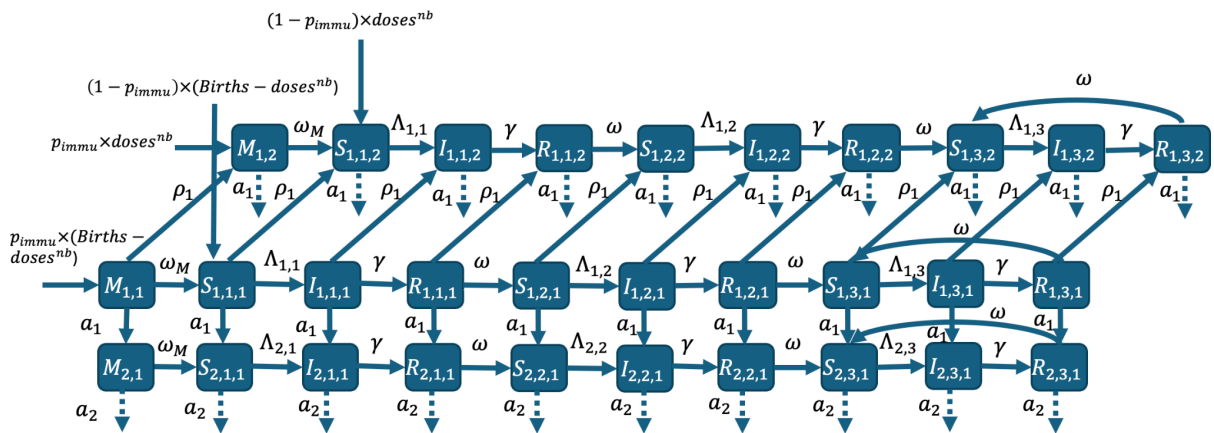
$(1-p_{immu})\times doses^{nb}$

$(1-p_{immu})\times(Births-doses^{nb})$

$\omega$

$p_{immu}\times doses^{nb}$

$M_{1,2}$ $\omega_M$ $S_{1,1,2}$ $\Lambda_{1,1}$ $I_{1,1,2}$ $\gamma$ $R_{1,1,2}$ $\omega$ $S_{1,2,2}$ $\Lambda_{1,2}$ $I_{1,2,2}$ $\gamma$ $R_{1,2,2}$ $\omega$ $S_{1,3,2}$ $\Lambda_{1,3}$ $I_{1,3,2}$ $\gamma$ $R_{1,3,2}$

$\rho_1$ $a_1$ $\rho_1$ $a_1$ $\rho_1$ $a_1$ $\rho_1$ $a_1$ $\rho_1$ $a_1$ $\rho_1$ $a_1$ $\rho_1$ $a_1$ $\rho_1$ $a_1$ $\rho_1$ $a_1$ $\rho_1$ $a_1$

$p_{immu}\times(Births-doses^{nb})$

$\omega$

$M_{1,1}$ $\omega_M$ $S_{1,1,1}$ $\Lambda_{1,1}$ $I_{1,1,1}$ $\gamma$ $R_{1,1,1}$ $\omega$ $S_{1,2,1}$ $\Lambda_{1,2}$ $I_{1,2,1}$ $\gamma$ $R_{1,2,1}$ $\omega$ $S_{1,3,1}$ $\Lambda_{1,3}$ $I_{1,3,1}$ $\gamma$ $R_{1,3,1}$

$a_1$ $a_1$ $a_1$ $a_1$ $a_1$ $a_1$ $a_1$ $a_1$ $a_1$ $\omega$ $a_1$

$M_{2,1}$ $\omega_M$ $S_{2,1,1}$ $\Lambda_{2,1}$ $I_{2,1,1}$ $\gamma$ $R_{2,1,1}$ $\omega$ $S_{2,2,1}$ $\Lambda_{2,2}$ $I_{2,2,1}$ $\gamma$ $R_{2,2,1}$ $\omega$ $S_{2,3,1}$ $\Lambda_{2,3}$ $I_{2,3,1}$ $\gamma$ $R_{2,3,1}$

$a_2$ $a_2$ $a_2$ $a_2$ $a_2$ $a_2$ $a_2$ $a_2$ $a_2$ $a_2$